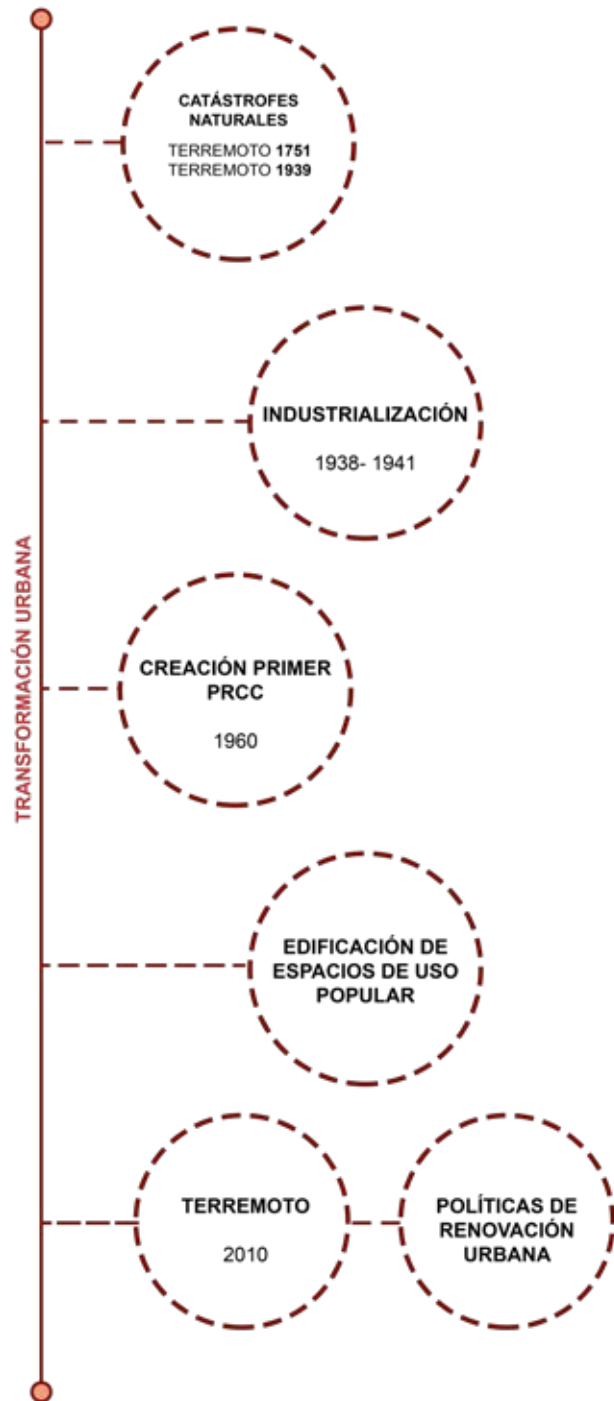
TRANSFORMACIÓN URBANA

CATÁSTROFES NATURALES
TERREMOTO 1751
TERREMOTO 1939

INDUSTRIALIZACIÓN
1938- 1941

CREACIÓN PRIMER PRCC
1960

EDIFICACIÓN DE ESPACIOS DE USO POPULAR

TERREMOTO
2010

POLÍTICAS DE RENOVACIÓN URBANA